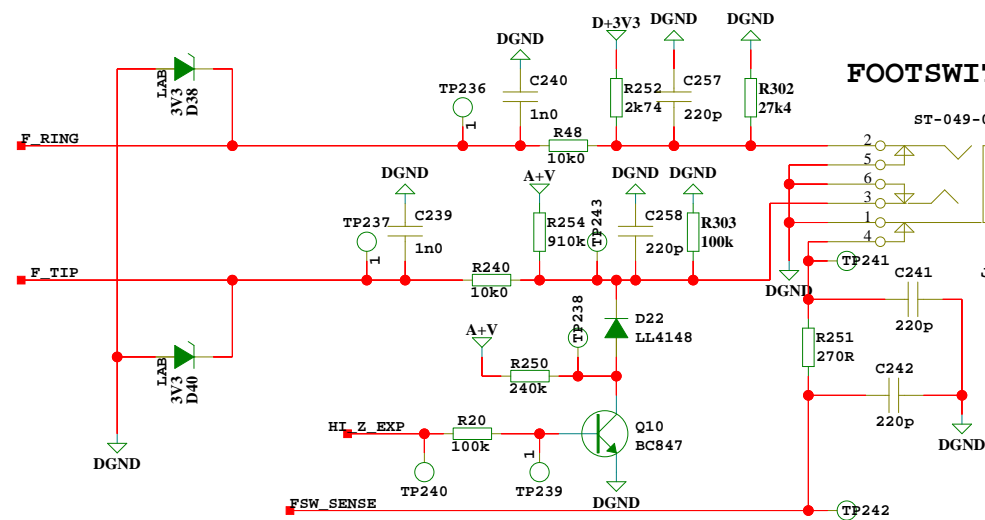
FOOTSWIT
ST-049-(
D+3V3
DGND
DGND
DGND
LAB
3V3
D38
TP236
1
C240
1n0
R252
2k74
C257
220p
R302
27k4
F_RING
R48
10k0
2
5
6
3
1
4
DGND
A+V
DGND
DGND
TP237
1
C239
1n0
R254
910k
TP243
C258
220p
R303
100k
TP241
F_TIP
R240
10k0
DGND
C241
220p
TP238
D22
LL4148
A+V
R250
240k
R251
270R
LAB
3V3
D40
C242
220p
HI_Z_EXP
R20
100k
1
Q10
BC847
DGND
DGND
TP240
TP239
DGND
FSW_SENSE
TP242